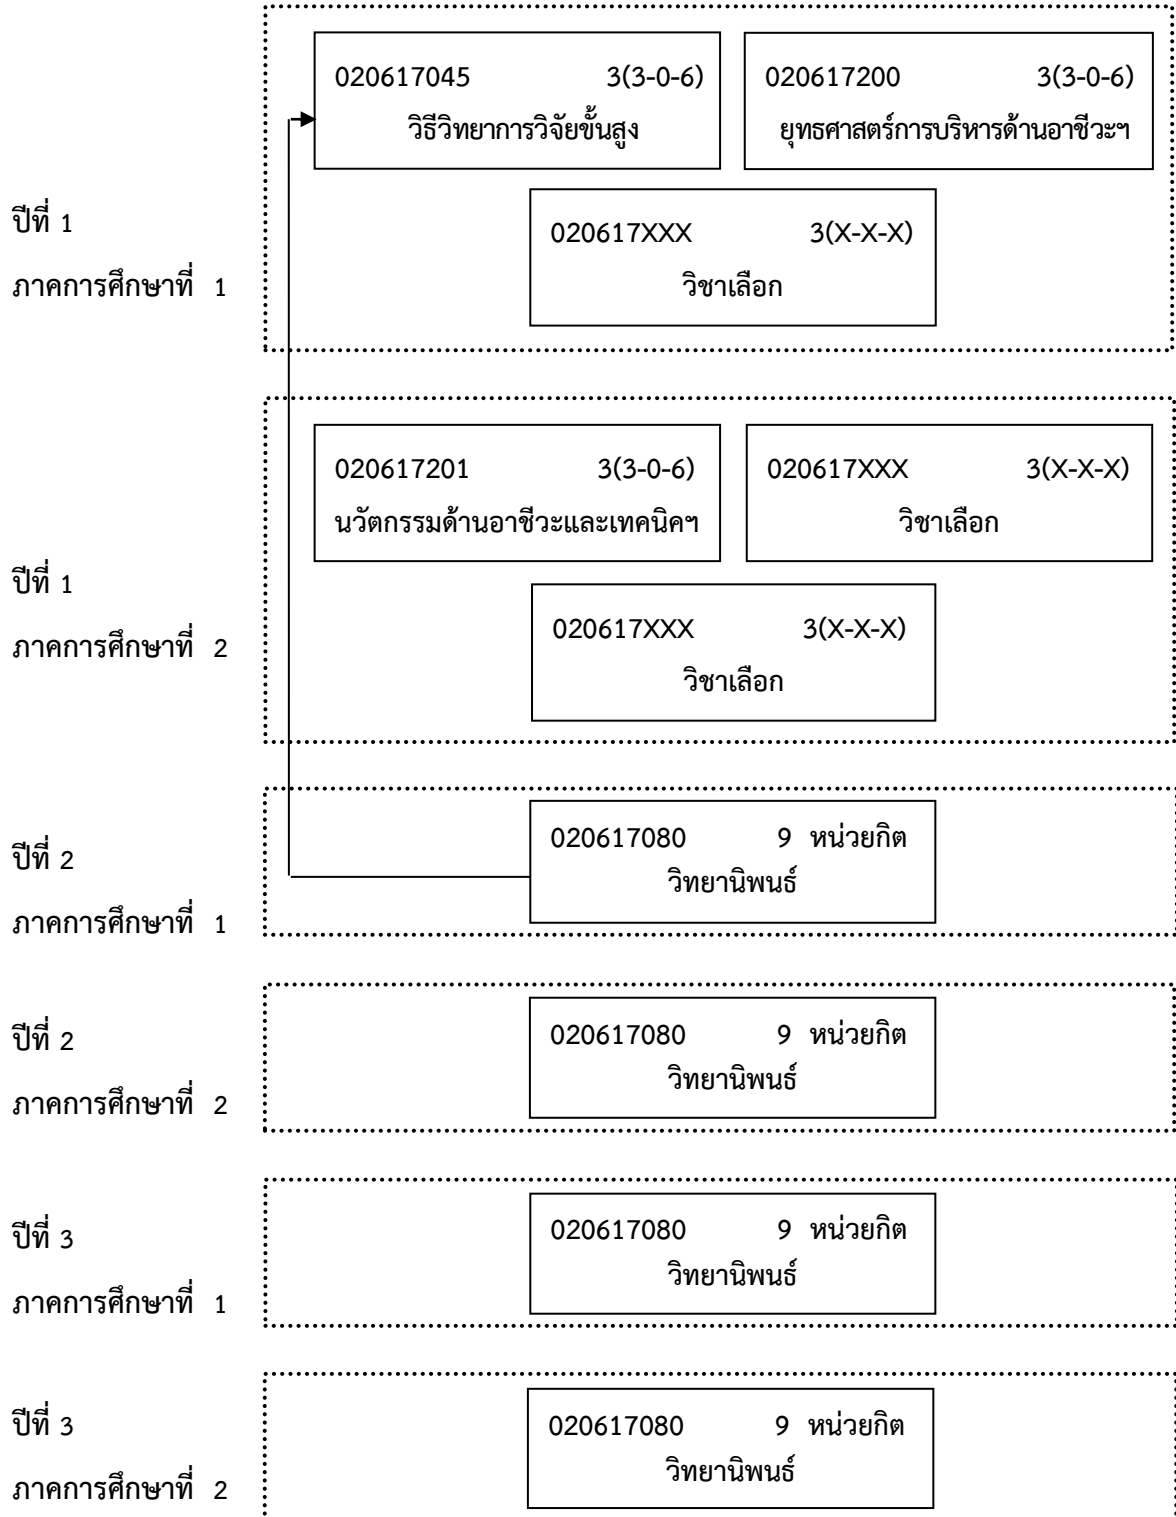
ปีที่ 1
ภาคการศึกษาที่ 1

020617045 3(3-0-6)
วิธีวิทยาการวิจัยขั้นสูง

020617200 3(3-0-6)
ยุทธศาสตร์การบริหารด้านอาชีวะฯ

020617XXX 3(X-X-X)
วิชาเลือก

ปีที่ 1
ภาคการศึกษาที่ 2

020617201 3(3-0-6)
นวัตกรรมด้านอาชีวะและเทคนิคฯ

020617XXX 3(X-X-X)
วิชาเลือก

020617XXX 3(X-X-X)
วิชาเลือก

ปีที่ 2
ภาคการศึกษาที่ 1

020617080 9 หน่วยกิต
วิทยานิพนธ์

ปีที่ 2
ภาคการศึกษาที่ 2

020617080 9 หน่วยกิต
วิทยานิพนธ์

ปีที่ 3
ภาคการศึกษาที่ 1

020617080 9 หน่วยกิต
วิทยานิพนธ์

ปีที่ 3
ภาคการศึกษาที่ 2

020617080 9 หน่วยกิต
วิทยานิพนธ์